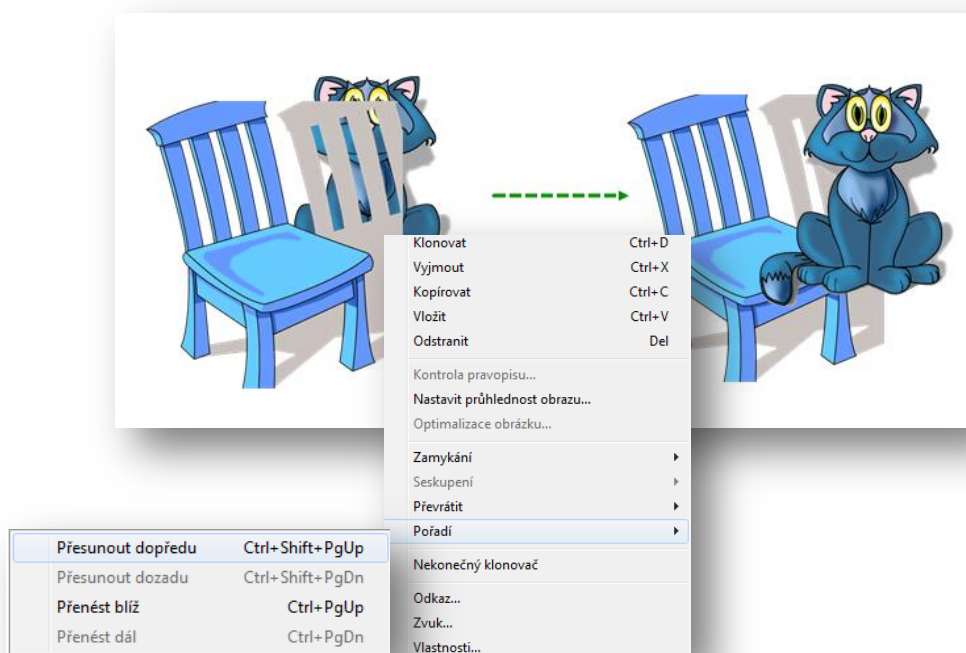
Klonovat Ctrl+D
Vyjmout Ctrl+X
Kopírovat Ctrl+C
Vložit Ctrl+V
Odstranit Del

Kontrola pravopisu...
Nastavit průhlednost obrazu...
Optimalizace obrázku...

Zamykání
Seskupení
Převrátit
Pořadí

Nekonečný klonovač

Odkaz...
Zvuk...
Vlastnosti...

Přesunout dopředu Ctrl+Shift+PgUp
Přesunout dozadu Ctrl+Shift+PgDn
Přenést blíž Ctrl+PgUp
Přenést dál Ctrl+PgDn